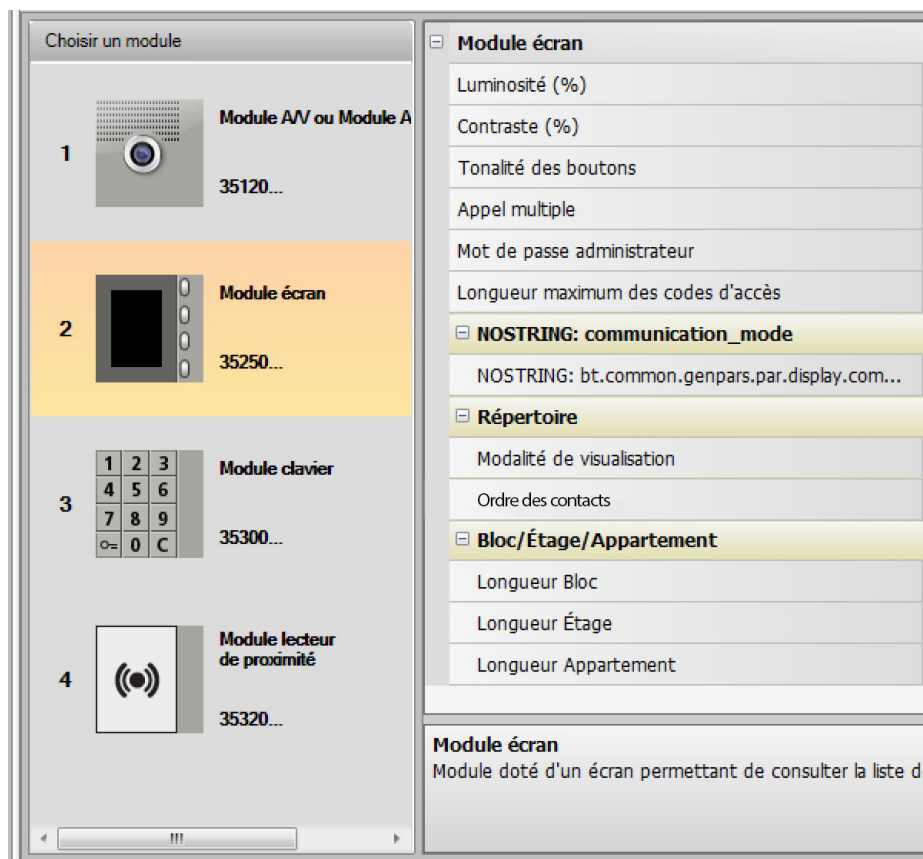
Choisir un module

1
Module A/V ou Module A
35120...

2
Module écran
35250...

3
| 1 | 2 | 3 |
|---|---|---|
| 4 | 5 | 6 |
| 7 | 8 | 9 |
| ⊶ | 0 | C |
Module clavier
35300...

4
Module lecteur de proximité
35320...

⊟ Module écran
Luminosité (%)
Contraste (%)
Tonalité des boutons
Appel multiple
Mot de passe administrateur
Longueur maximum des codes d'accès
⊟ NOSTRING: communication_mode
NOSTRING: bt.common.genpars.par.display.com...
⊟ Répertoire
Modalité de visualisation
Ordre des contacts
⊟ Bloc/Étage/Appartement
Longueur Bloc
Longueur Étage
Longueur Appartement

Module écran
Module doté d'un écran permettant de consulter la liste d